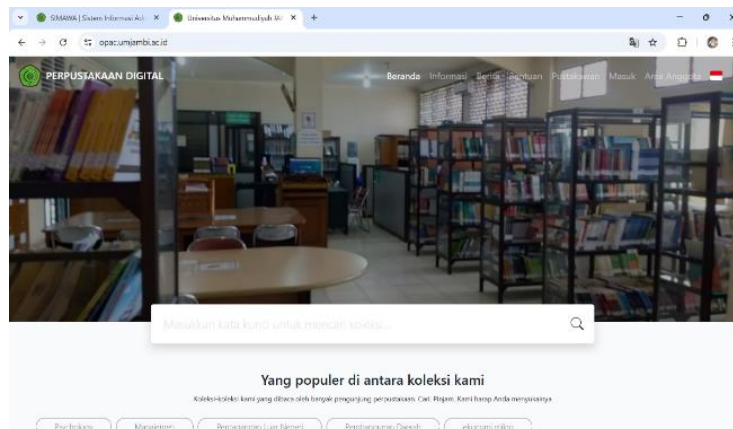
SIMAWA | Sistem Informasi Ak ×
Universitas Muhammadiyah Ja ×
+
opac.umjambi.ac.id

PERPUSTAKAAN DIGITAL

Beranda Informasi Berita Bantuan Pustakawan Masuk Area Anggota

Masukkan kata kunci untuk mencari koleksi...

Yang populer di antara koleksi kami

Koleksi-koleksi kami yang dibaca oleh banyak pengunjung perpustakaan. Cari. Pinjam. Kami harap Anda menyukainya

Psychology Manajemen Perdagangan Luar Negeri Pembangunan Daerah ekonomi islam